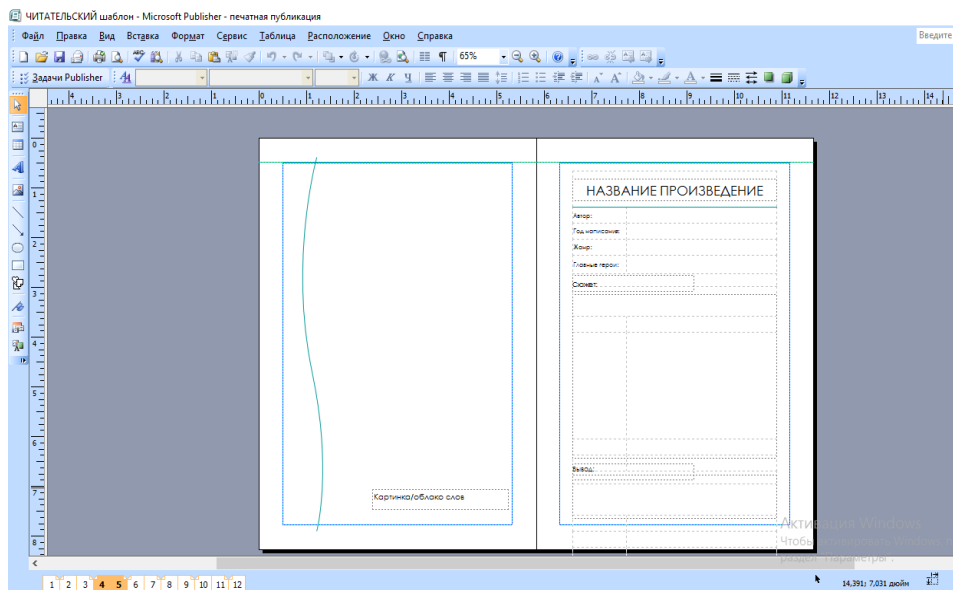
ЧИТАТЕЛЬСКИЙ шаблон - Microsoft Publisher - печатная публикация

Файл Правка Вид Вставка Формат Сервис Таблица Расположение Окно Справка

Введите

65%

Задачи Publisher

НАЗВАНИЕ ПРОИЗВЕДЕНИЕ

Автор:

Год написания:

Жанр:

Главные герои:

Сюжет:

Вывод:

Картинка/облако слов

Активация Windows
Чтобы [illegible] Windows, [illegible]
раздел "Параметры".

1 2 3 4 5 6 7 8 9 10 11 12

14,391; 7,031 дюйм